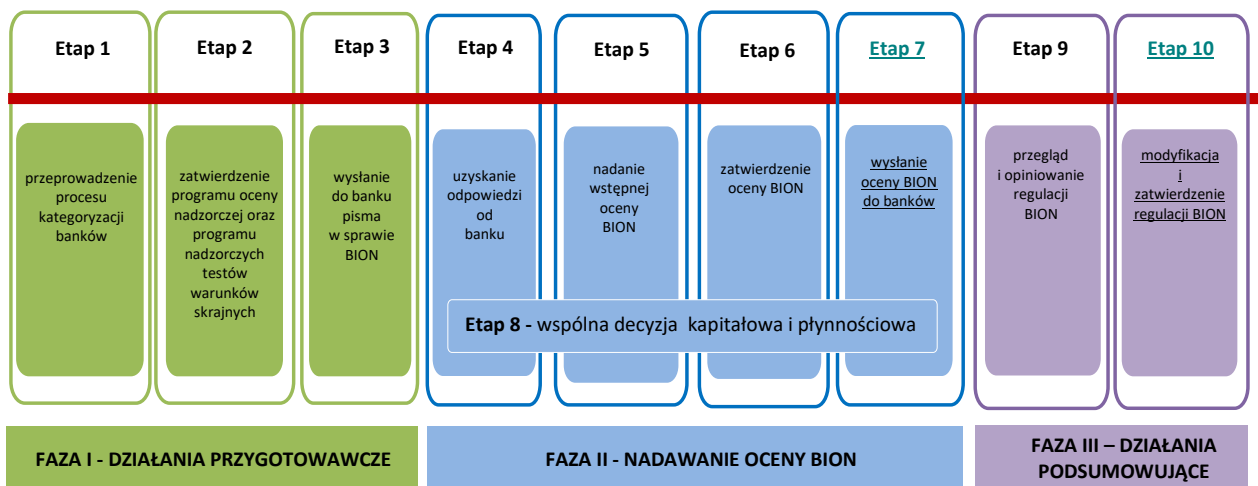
Etap 1

przeprowadzenie procesu kategoryzacji banków

Etap 2

zatwierdzenie programu oceny nadzorczej oraz programu nadzorczych testów warunków skrajnych

Etap 3

wysłanie do banku pisma w sprawie BION

Etap 4

uzyskanie odpowiedzi od banku

Etap 5

nadanie wstępnej oceny BION

Etap 6

zatwierdzenie oceny BION

Etap 7

wysłanie oceny BION do banków

Etap 8 - wspólna decyzja kapitałowa i płynnościowa

Etap 9

przegląd i opiniowanie regulacji BION

Etap 10

modyfikacja i zatwierdzenie regulacji BION

FAZA I - DZIAŁANIA PRZYGOTOWAWCZE

FAZA II - NADAWANIE OCENY BION

FAZA III – DZIAŁANIA PODSUMOWUJĄCE